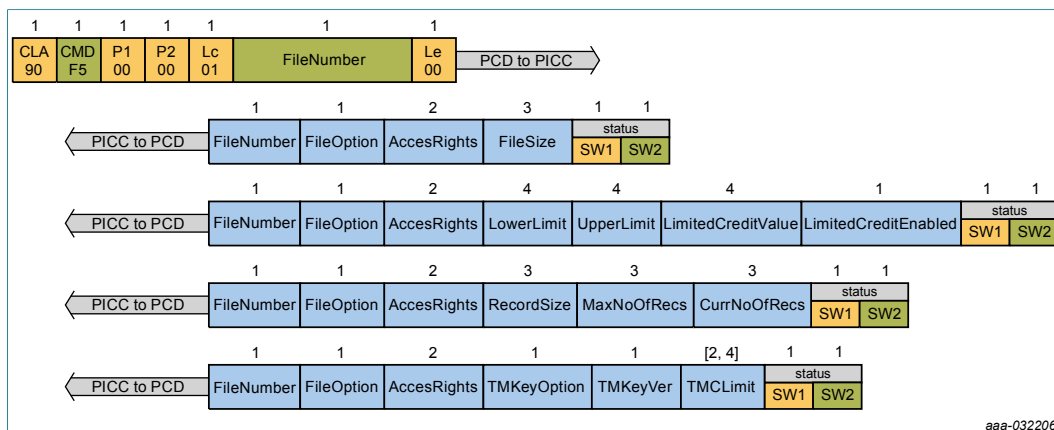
| 1 | 1 | 1 | 1 | 1 | 1 | 1 |
|---|---|---|---|---|---|---|
| CLA 90 | CMD F5 | P1 00 | P2 00 | Lc 01 | FileNumber | Le 00 |

PCD to PICC

PICC to PCD

| 1 | 1 | 2 | 3 | 1 | 1 |
|---|---|---|---|---|---|
| FileNumber | FileOption | AccesRights | FileSize | status SW1 | status SW2 |

PICC to PCD

| 1 | 1 | 2 | 4 | 4 | 4 | 1 | 1 | 1 |
|---|---|---|---|---|---|---|---|---|
| FileNumber | FileOption | AccesRights | LowerLimit | UpperLimit | LimitedCreditValue | LimitedCreditEnabled | status SW1 | status SW2 |

PICC to PCD

| 1 | 1 | 2 | 3 | 3 | 3 | 1 | 1 |
|---|---|---|---|---|---|---|---|
| FileNumber | FileOption | AccesRights | RecordSize | MaxNoOfRecs | CurrNoOfRecs | status SW1 | status SW2 |

PICC to PCD

| 1 | 1 | 2 | 1 | 1 | [2, 4] | 1 | 1 |
|---|---|---|---|---|---|---|---|
| FileNumber | FileOption | AccesRights | TMKeyOption | TMKeyVer | TMCLimit | status SW1 | status SW2 |

aaa-032206